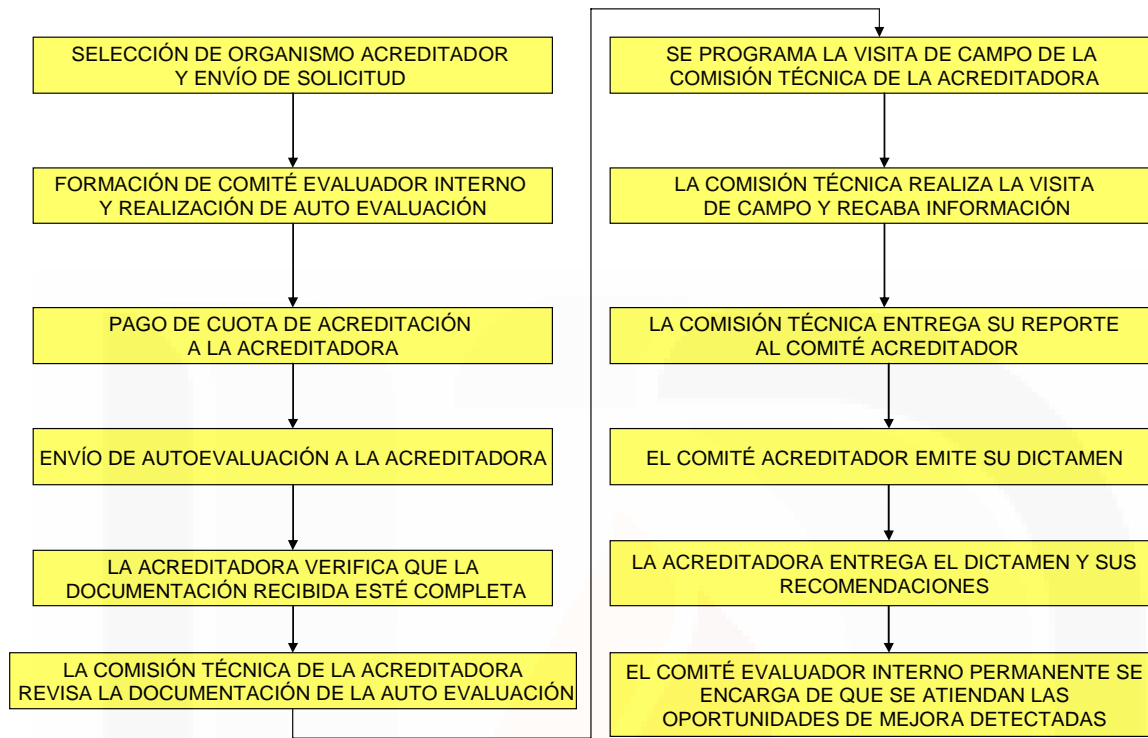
SELECCIÓN DE ORGANISMO ACREDITADOR Y ENVÍO DE SOLICITUD

FORMACIÓN DE COMITÉ EVALUADOR INTERNO Y REALIZACIÓN DE AUTO EVALUACIÓN

PAGO DE CUOTA DE ACREDITACIÓN A LA ACREDITADORA

ENVÍO DE AUTOEVALUACIÓN A LA ACREDITADORA

LA ACREDITADORA VERIFICA QUE LA DOCUMENTACIÓN RECIBIDA ESTÉ COMPLETA

LA COMISIÓN TÉCNICA DE LA ACREDITADORA REVISA LA DOCUMENTACIÓN DE LA AUTO EVALUACIÓN

SE PROGRAMA LA VISITA DE CAMPO DE LA COMISIÓN TÉCNICA DE LA ACREDITADORA

LA COMISIÓN TÉCNICA REALIZA LA VISITA DE CAMPO Y RECABA INFORMACIÓN

LA COMISIÓN TÉCNICA ENTREGA SU REPORTE AL COMITÉ ACREDITADOR

EL COMITÉ ACREDITADOR EMITE SU DICTAMEN

LA ACREDITADORA ENTREGA EL DICTAMEN Y SUS RECOMENDACIONES

EL COMITÉ EVALUADOR INTERNO PERMANENTE SE ENCARGA DE QUE SE ATIENDAN LAS OPORTUNIDADES DE MEJORA DETECTADAS